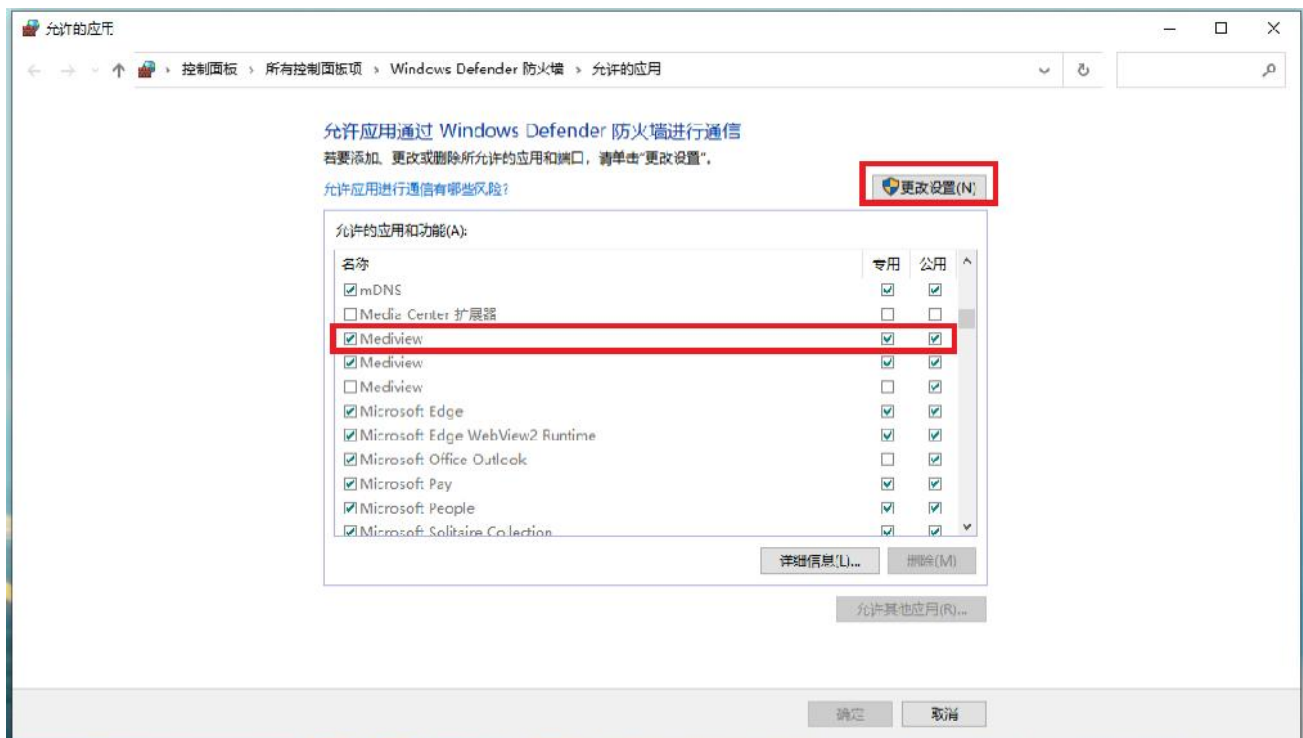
允许的应用

控制面板 › 所有控制面板项 › Windows Defender 防火墙 › 允许的应用

允许应用通过 Windows Defender 防火墙进行通信

若要添加、更改或删除所允许的应用和端口，请单击"更改设置"。

允许应用进行通信有哪些风险?

更改设置(N)

允许的应用和功能(A):

| 名称 | 专用 | 公用 |
|---|---|---|
| ☑ mDNS | ☑ | ☑ |
| ☐ Media Center 扩展器 | ☐ | ☐ |
| ☑ Mediview | ☑ | ☑ |
| ☑ Mediview | ☑ | ☑ |
| ☐ Mediview | ☐ | ☑ |
| ☑ Microsoft Edge | ☑ | ☑ |
| ☑ Microsoft Edge WebView2 Runtime | ☑ | ☑ |
| ☑ Microsoft Office Outlook | ☐ | ☑ |
| ☑ Microsoft Pay | ☑ | ☑ |
| ☑ Microsoft People | ☑ | ☑ |
| ☑ Microsoft Solitaire Collection | ☑ | ☑ |

详细信息(L)...

删除(M)

允许其他应用(R)...

确定

取消